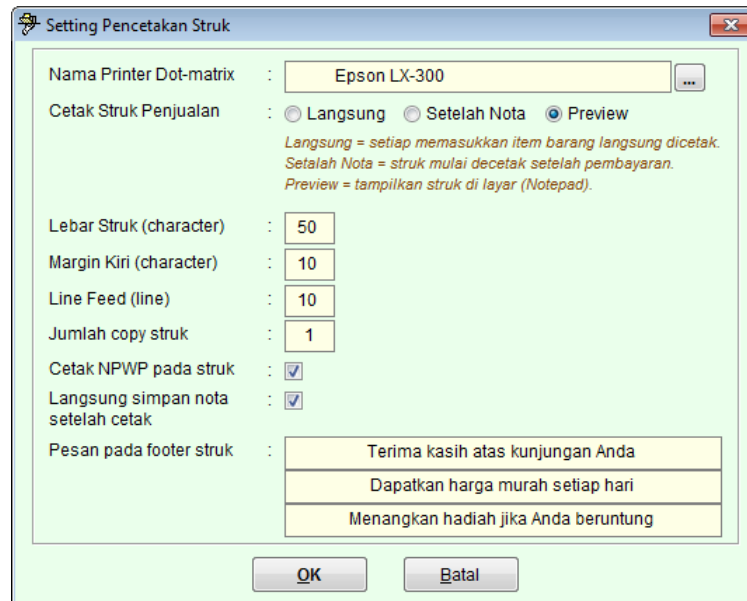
Setting Pencetakan Struk

Nama Printer Dot-matrix : Epson LX-300 ...

Cetak Struk Penjualan : Langsung Setelah Nota Preview

Langsung = setiap memasukkan item barang langsung dicetak.
Setalah Nota = struk mulai decetak setelah pembayaran.
Preview = tampilkan struk di layar (Notepad).

Lebar Struk (character) : 50

Margin Kiri (character) : 10

Line Feed (line) : 10

Jumlah copy struk : 1

Cetak NPWP pada struk :

Langsung simpan nota setelah cetak :

Pesan pada footer struk : Terima kasih atas kunjungan Anda
Dapatkan harga murah setiap hari
Menangkan hadiah jika Anda beruntung

OK Batal